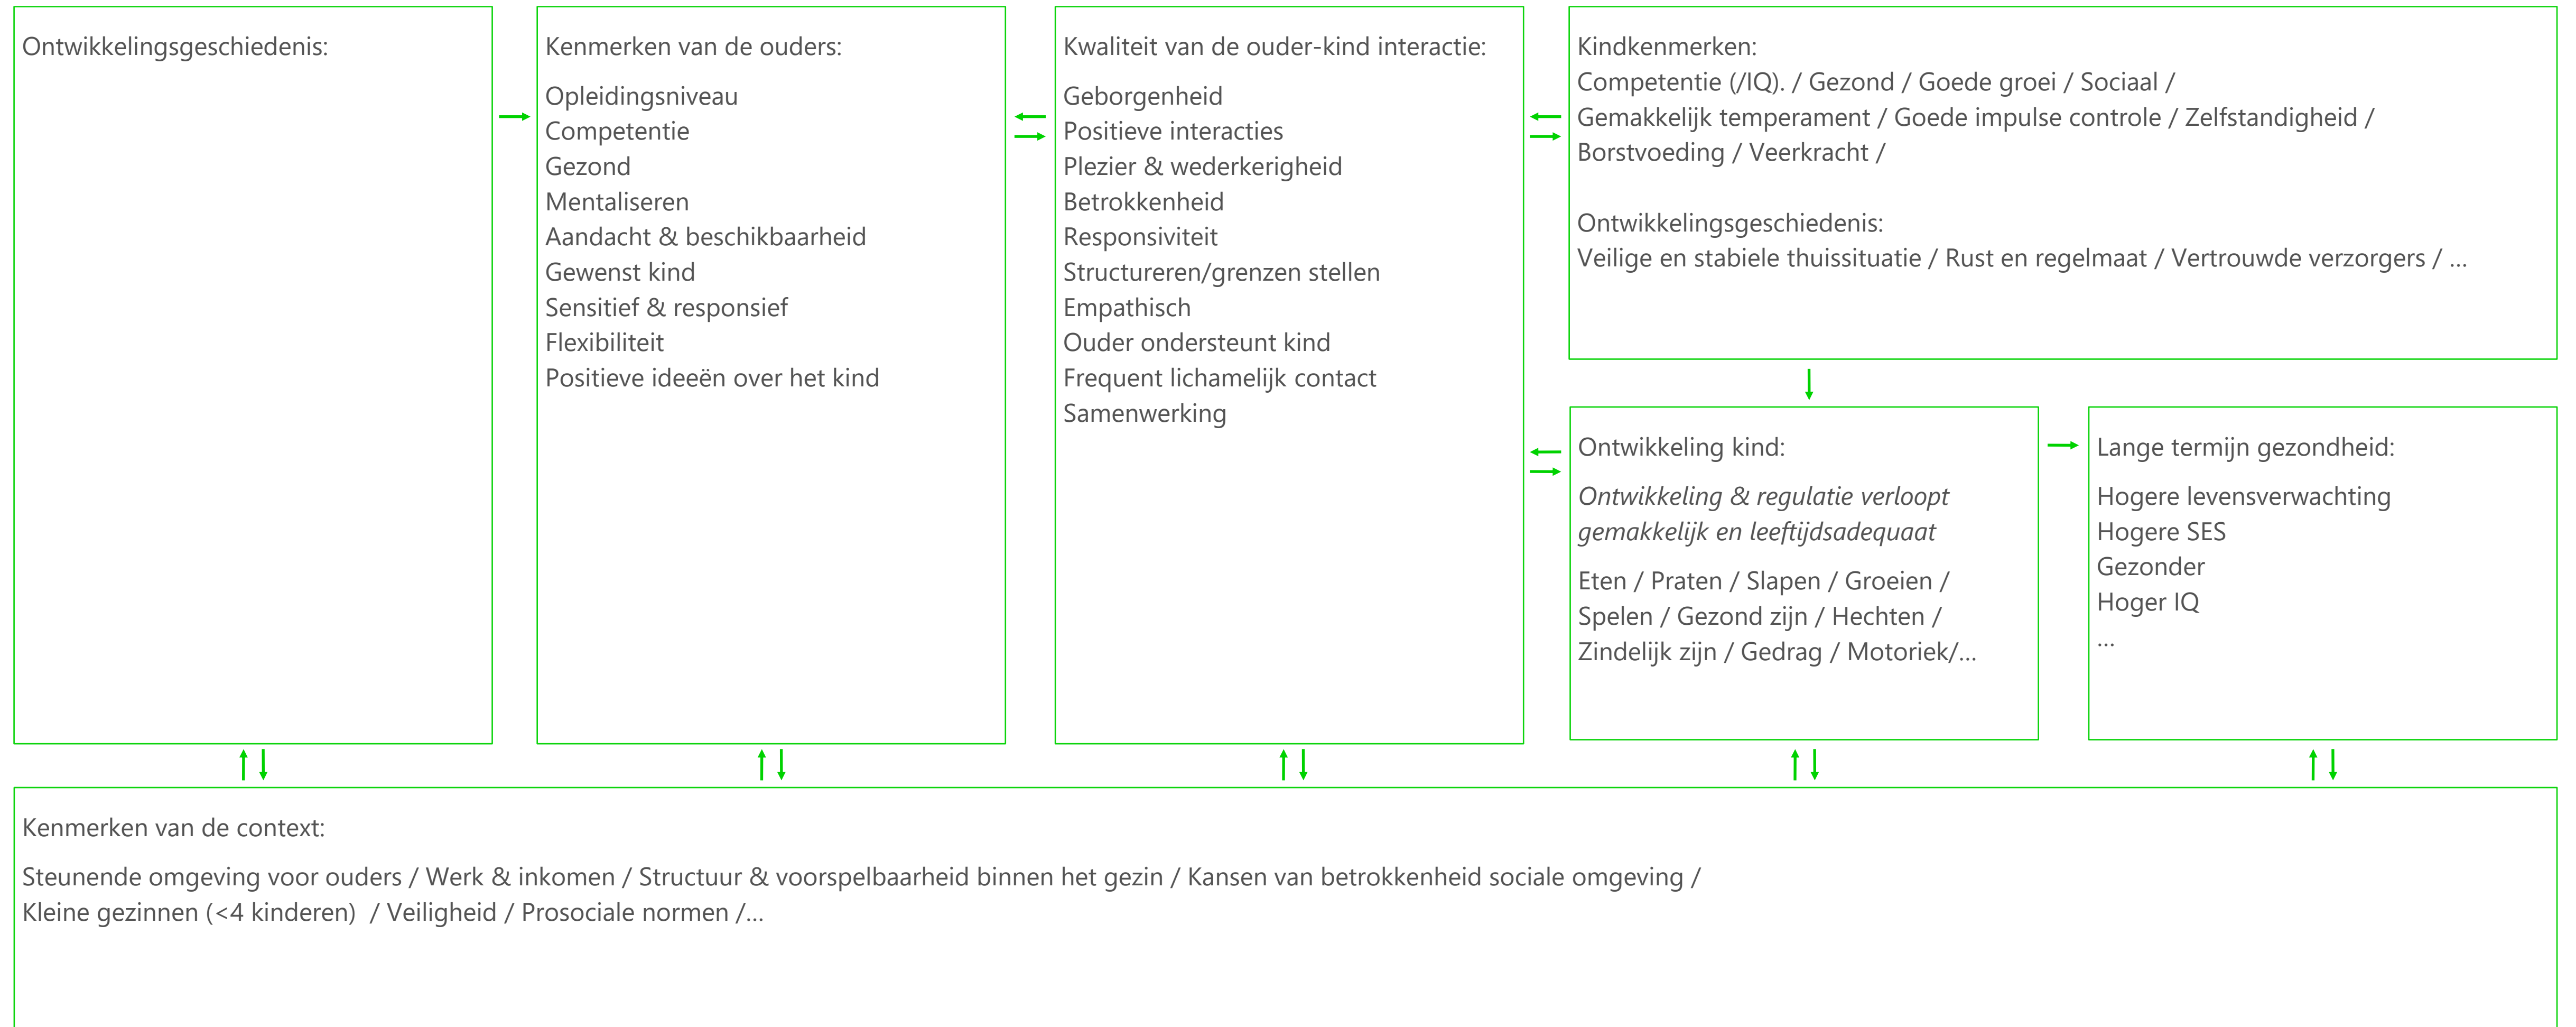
Ontwikkelingsgeschiedenis:

Kenmerken van de ouders:

Opleidingsniveau
Competentie
Gezond
Mentaliseren
Aandacht & beschikbaarheid
Gewenst kind
Sensitief & responsief
Flexibiliteit
Positieve ideeën over het kind

Kwaliteit van de ouder-kind interactie:

Geborgenheid
Positieve interacties
Plezier & wederkerigheid
Betrokkenheid
Responsiviteit
Structureren/grenzen stellen
Empathisch
Ouder ondersteunt kind
Frequent lichamelijk contact
Samenwerking

Kindkenmerken:
Competentie (/IQ). / Gezond / Goede groei / Sociaal /
Gemakkelijk temperament / Goede impulse controle / Zelfstandigheid /
Borstvoeding / Veerkracht /

Ontwikkelingsgeschiedenis:
Veilige en stabiele thuissituatie / Rust en regelmaat / Vertrouwde verzorgers / ...

Ontwikkeling kind:

*Ontwikkeling & regulatie verloopt gemakkelijk en leeftijdsadequaat*

Eten / Praten / Slapen / Groeien /
Spelen / Gezond zijn / Hechten /
Zindelijk zijn / Gedrag / Motoriek/...

Lange termijn gezondheid:

Hogere levensverwachting
Hogere SES
Gezonder
Hoger IQ
...

Kenmerken van de context:

Steunende omgeving voor ouders / Werk & inkomen / Structuur & voorspelbaarheid binnen het gezin / Kansen van betrokkenheid sociale omgeving /
Kleine gezinnen (<4 kinderen) / Veiligheid / Prosociale normen /...